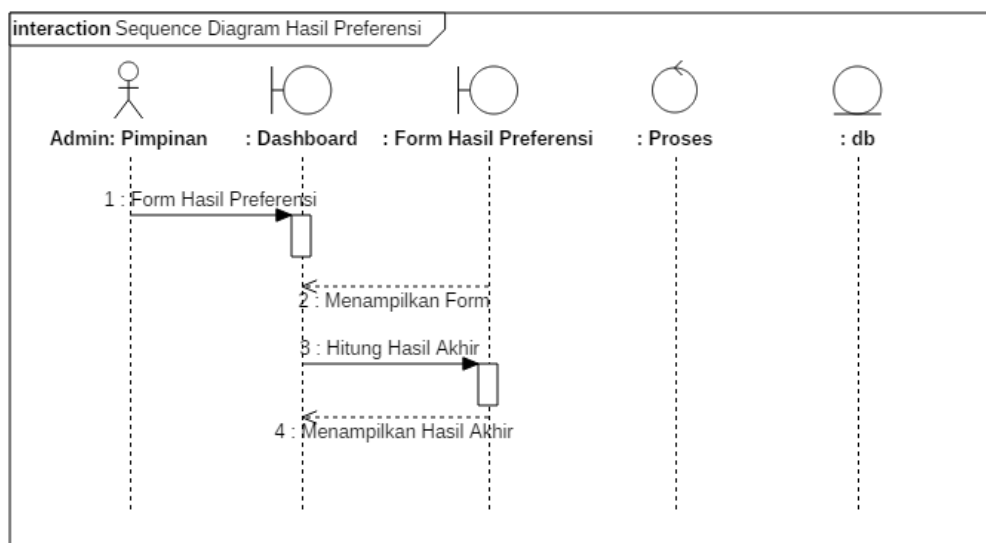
interaction Sequence Diagram Hasil Preferensi

Admin: Pimpinan
: Dashboard
: Form Hasil Preferensi
: Proses
: db

1 : Form Hasil Preferensi
2 : Menampilkan Form
3 : Hitung Hasil Akhir
4 : Menampilkan Hasil Akhir